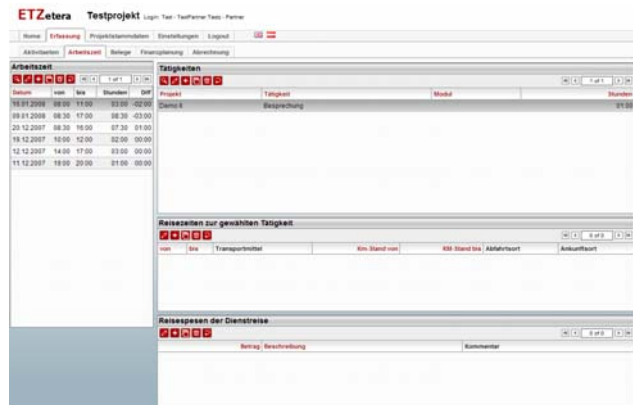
ETZetera Testprojekt Login: Test - TestPartner Testis - Partner

Home Erfassung Projektstammdaten Einstellungen Logout

Aktivitaeten Arbeitszeit Belege Finanzplanung Abrechnung

Arbeitszeit

1 of 1

| Datum | von | bis | Stunden | Diff |
|---|---|---|---|---|
| 15.01.2008 | 09:00 | 11:00 | 02:00 | -02:00 |
| 09.01.2008 | 08:30 | 17:00 | 08:30 | -03:00 |
| 20.12.2007 | 08:30 | 16:00 | 07:30 | 01:00 |
| 19.12.2007 | 10:00 | 12:00 | 02:00 | 00:00 |
| 12.12.2007 | 14:00 | 17:00 | 03:00 | 00:00 |
| 11.12.2007 | 19:00 | 20:00 | 01:00 | 00:00 |

Tätigkeiten

1 of 1

| Projekt | Tätigkeit | Modul | Stunden |
|---|---|---|---|
| Demo II | Besprechung | | 01:00 |

Reisezeiten zur gewählten Tätigkeit

0 of 0

| von | bis | Transportmittel | Km-Stand von | KM-Stand bis | Abfahrtsort | Ankunftsort |
|---|---|---|---|---|---|---|

Reisespesen der Dienstreise

0 of 0

| Betrag | Beschreibung | Kommentar |
|---|---|---|